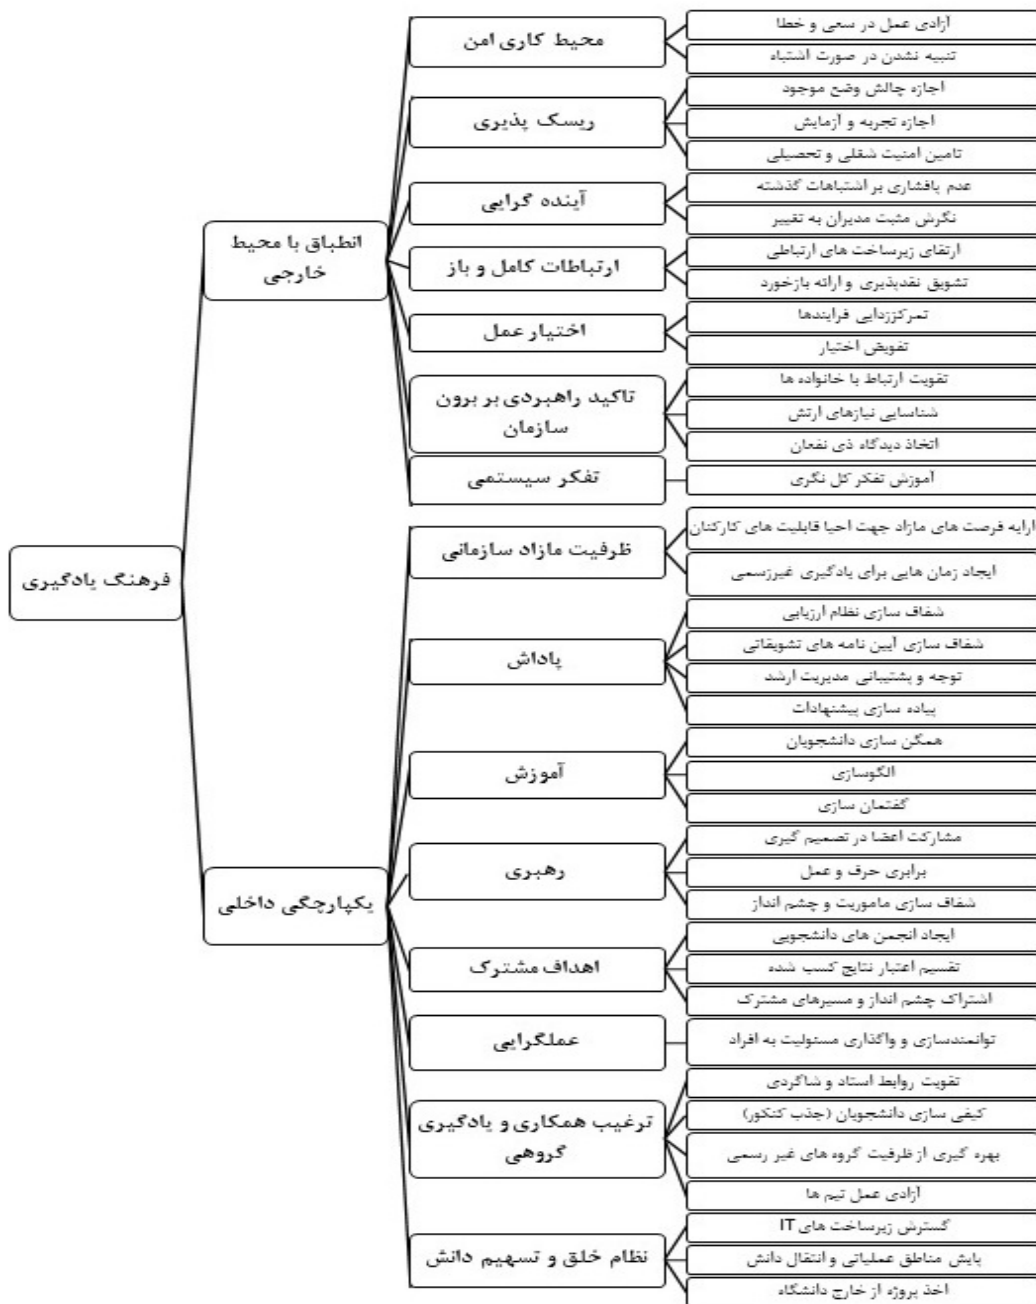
فرهنگ یادگیری

انطباق با محیط خارجی

محیط کاری امن
آزادی عمل در سعی و خطا
تنبیه نشدن در صورت اشتباه

ریسک پذیری
اجازه چالش وضع موجود
اجازه تجربه و آزمایش
تامین امنیت شغلی و تحصیلی

آینده گرایی
عدم پافشاری بر اشتباهات گذشته
نگرش مثبت مدیران به تغییر

ارتباطات کامل و باز
ارتقای زیرساخت های ارتباطی
تشویق نقدپذیری و ارائه بازخورد

اختیار عمل
تمرکززدایی فرایندها
تفویض اختیار

تاکید راهبردی بر برون سازمان
تقویت ارتباط با خانواده ها
شناسایی نیازهای ارتش
اتخاذ دیدگاه ذی نفعان

تفکر سیستمی
آموزش تفکر کل نگری

یکپارچگی داخلی

ظرفیت مازاد سازمانی
ارایه فرصت های مازاد جهت احیا قابلیت های کارکنان
ایجاد زمان هایی برای یادگیری غیررسمی

پاداش
شفاف سازی نظام ارزیابی
شفاف سازی آیین نامه های تشویقاتی
توجه و پشتیبانی مدیریت ارشد
پیاده سازی پیشنهادات

آموزش
همگن سازی دانشجویان
الگوسازی
گفتمان سازی

رهبری
مشارکت اعضا در تصمیم گیری
برابری حرف و عمل
شفاف سازی ماموریت و چشم انداز

اهداف مشترک
ایجاد انجمن های دانشجویی
تقسیم اعتبار نتایج کسب شده
اشتراک چشم انداز و مسیرهای مشترک

عملگرایی
توانمندسازی و واگذاری مسئولیت به افراد

ترغیب همکاری و یادگیری گروهی
تقویت روابط استاد و شاگردی
کیفی سازی دانشجویان (جذب کنکور)
بهره گیری از ظرفیت گروه های غیر رسمی
آزادی عمل تیم ها

نظام خلق و تسهیم دانش
گسترش زیرساخت های IT
پایش مناطق عملیاتی و انتقال دانش
اخذ پروژه از خارج دانشگاه